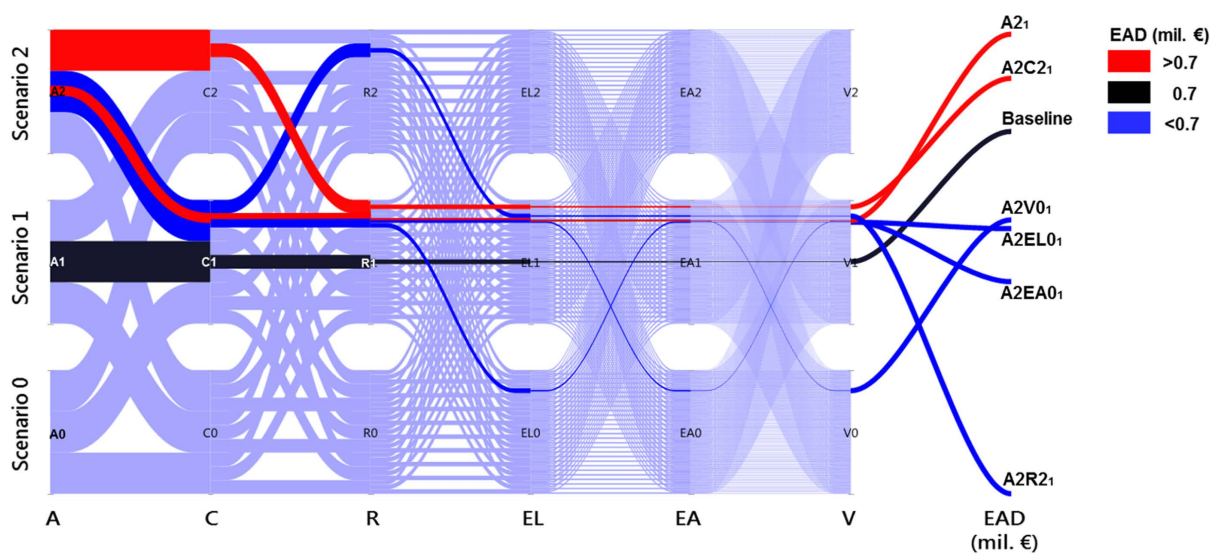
Scenario 2
Scenario 1
Scenario 0

A2 C2 R2 EL2 EA2 V2
A1 C1 R1 EL1 EA1 V1
A0 C0 R0 EL0 EA0 V0

A C R EL EA V EAD (mil. €)

A2$_1$
A2C2$_1$
Baseline
A2V0$_1$
A2EL0$_1$
A2EA0$_1$
A2R2$_1$

EAD (mil. €)
>0.7
0.7
<0.7